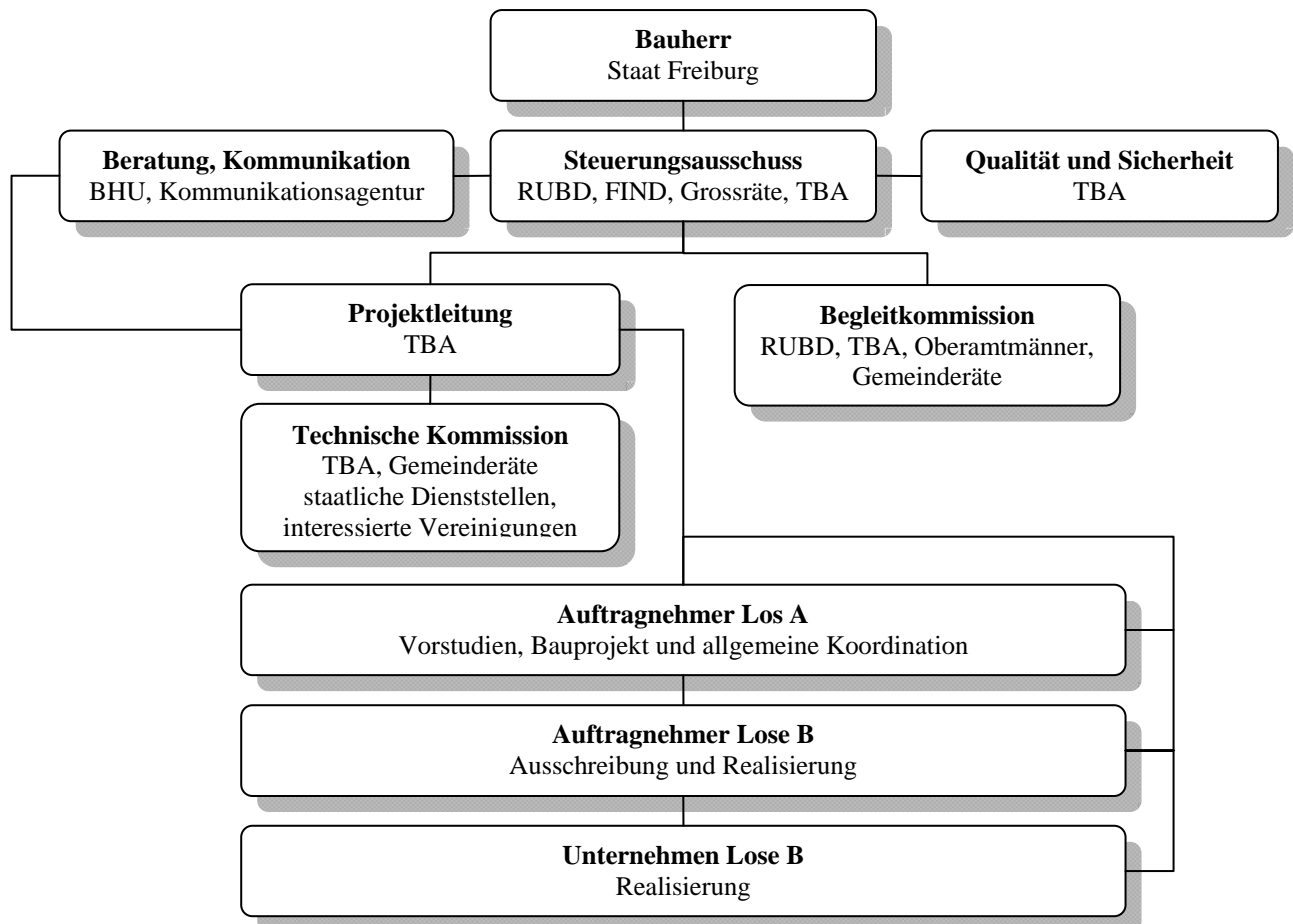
**Bauherr**
Staat Freiburg

**Beratung, Kommunikation**
BHU, Kommunikationsagentur

**Steuerungsausschuss**
RUBD, FIND, Grossräte, TBA

**Qualität und Sicherheit**
TBA

**Projektleitung**
TBA

**Begleitkommission**
RUBD, TBA, Oberamtmänner, Gemeinderäte

**Technische Kommission**
TBA, Gemeinderäte staatliche Dienststellen, interessierte Vereinigungen

**Auftragnehmer Los A**
Vorstudien, Bauprojekt und allgemeine Koordination

**Auftragnehmer Lose B**
Ausschreibung und Realisierung

**Unternehmen Lose B**
Realisierung